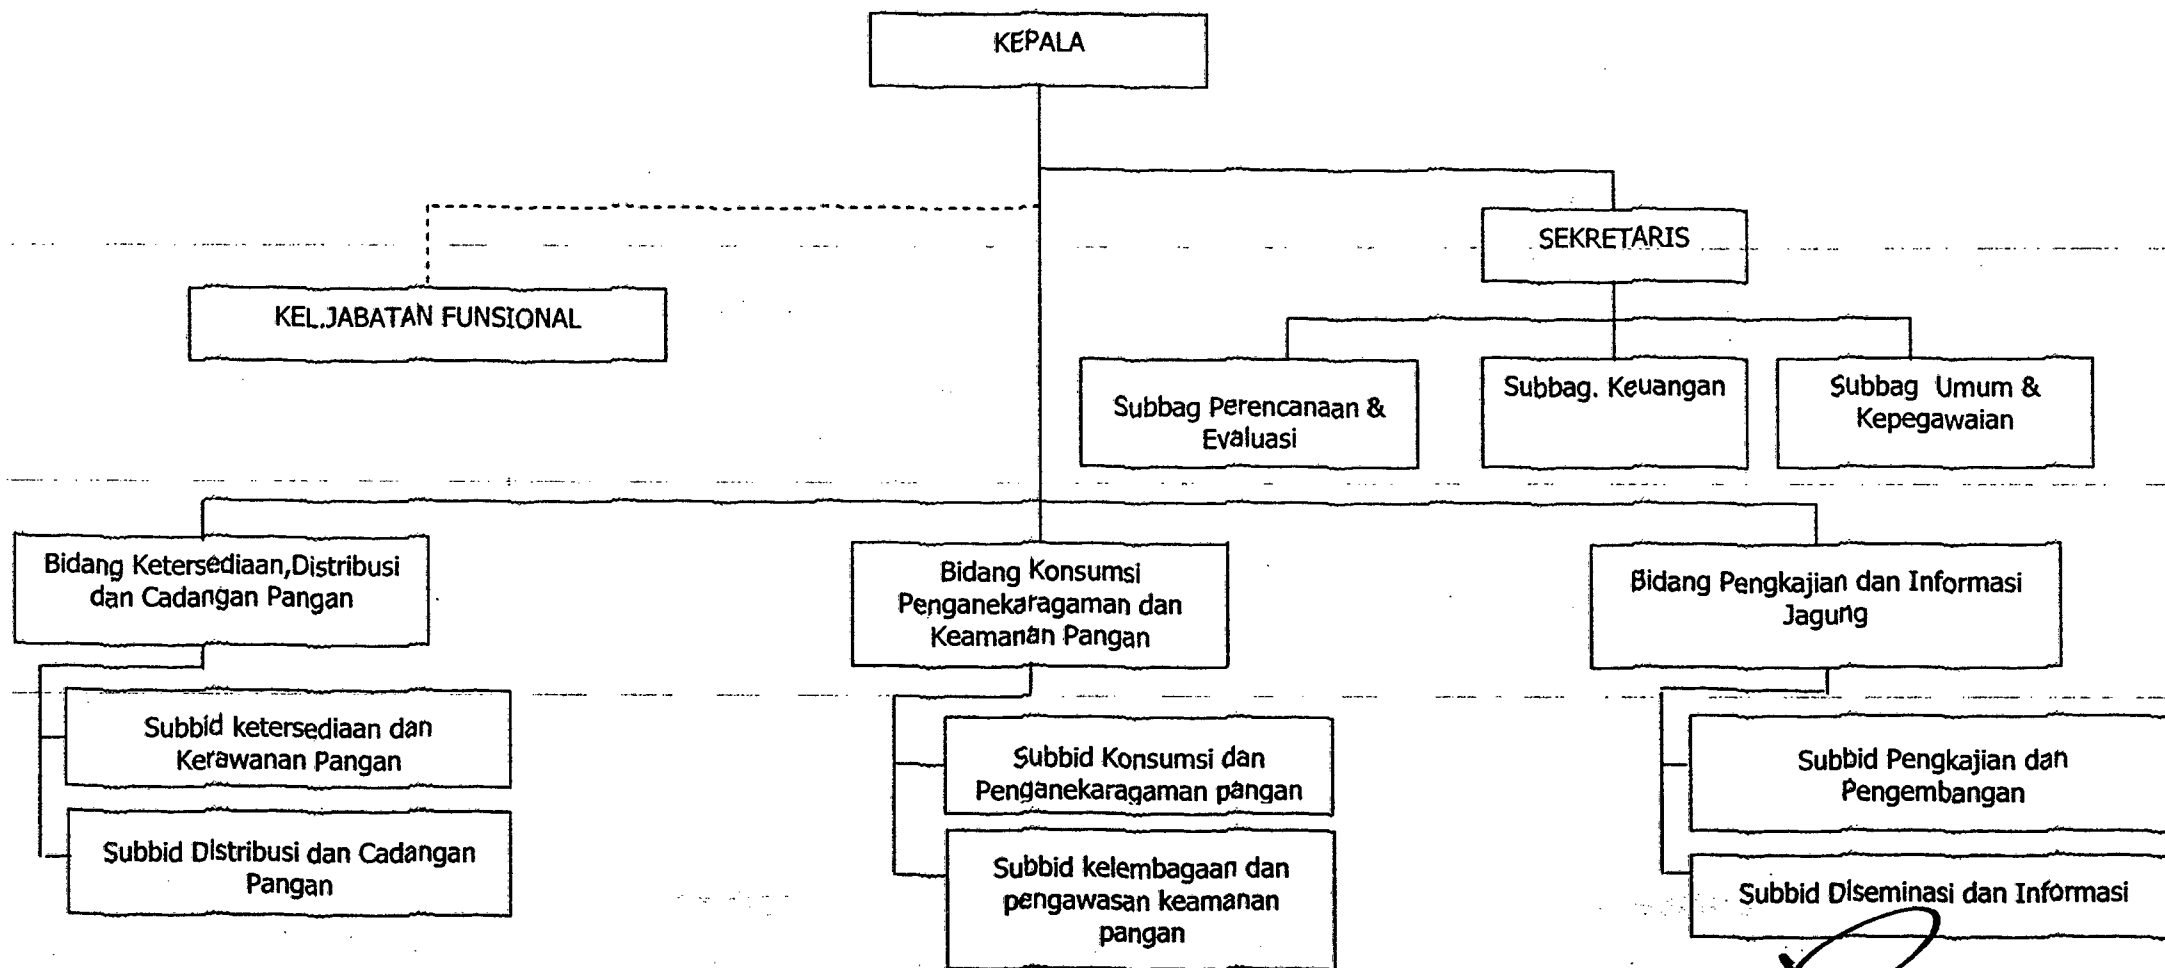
KEPALA

SEKRETARIS

KEL.JABATAN FUNSIONAL

Subbag Perencanaan & Evaluasi

Subbag. Keuangan

Subbag Umum & Kepegawaian

Bidang Ketersediaan,Distribusi dan Cadangan Pangan

Bidang Konsumsi Penganekaragaman dan Keamanan Pangan

Bidang Pengkajian dan Informasi Jagung

Subbid ketersediaan dan Kerawanan Pangan

Subbid Distribusi dan Cadangan Pangan

Subbid Konsumsi dan Penganekaragaman pangan

Subbid kelembagaan dan pengawasan keamanan pangan

Subbid Pengkajian dan Pengembangan

Subbid Diseminasi dan Informasi